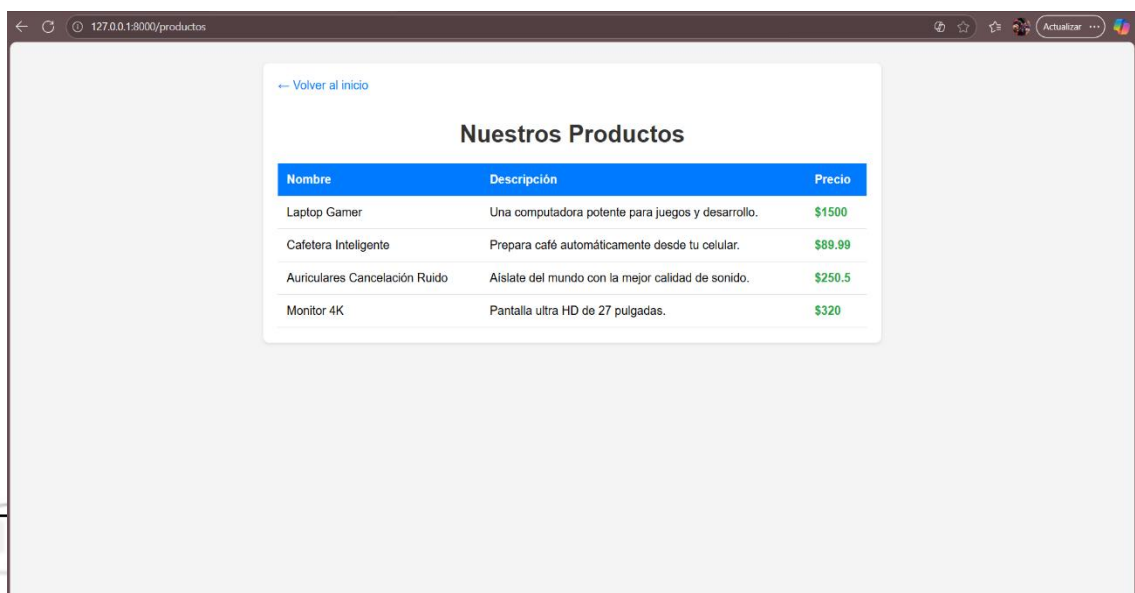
127.0.0.1:8000/productos

Actualizar

← Volver al inicio

Nuestros Productos

| Nombre | Descripción | Precio |
|---|---|---|
| Laptop Gamer | Una computadora potente para juegos y desarrollo. | \$1500 |
| Cafetera Inteligente | Prepara café automáticamente desde tu celular. | \$89.99 |
| Auriculares Cancelación Ruido | Aíslate del mundo con la mejor calidad de sonido. | \$250.5 |
| Monitor 4K | Pantalla ultra HD de 27 pulgadas. | \$320 |